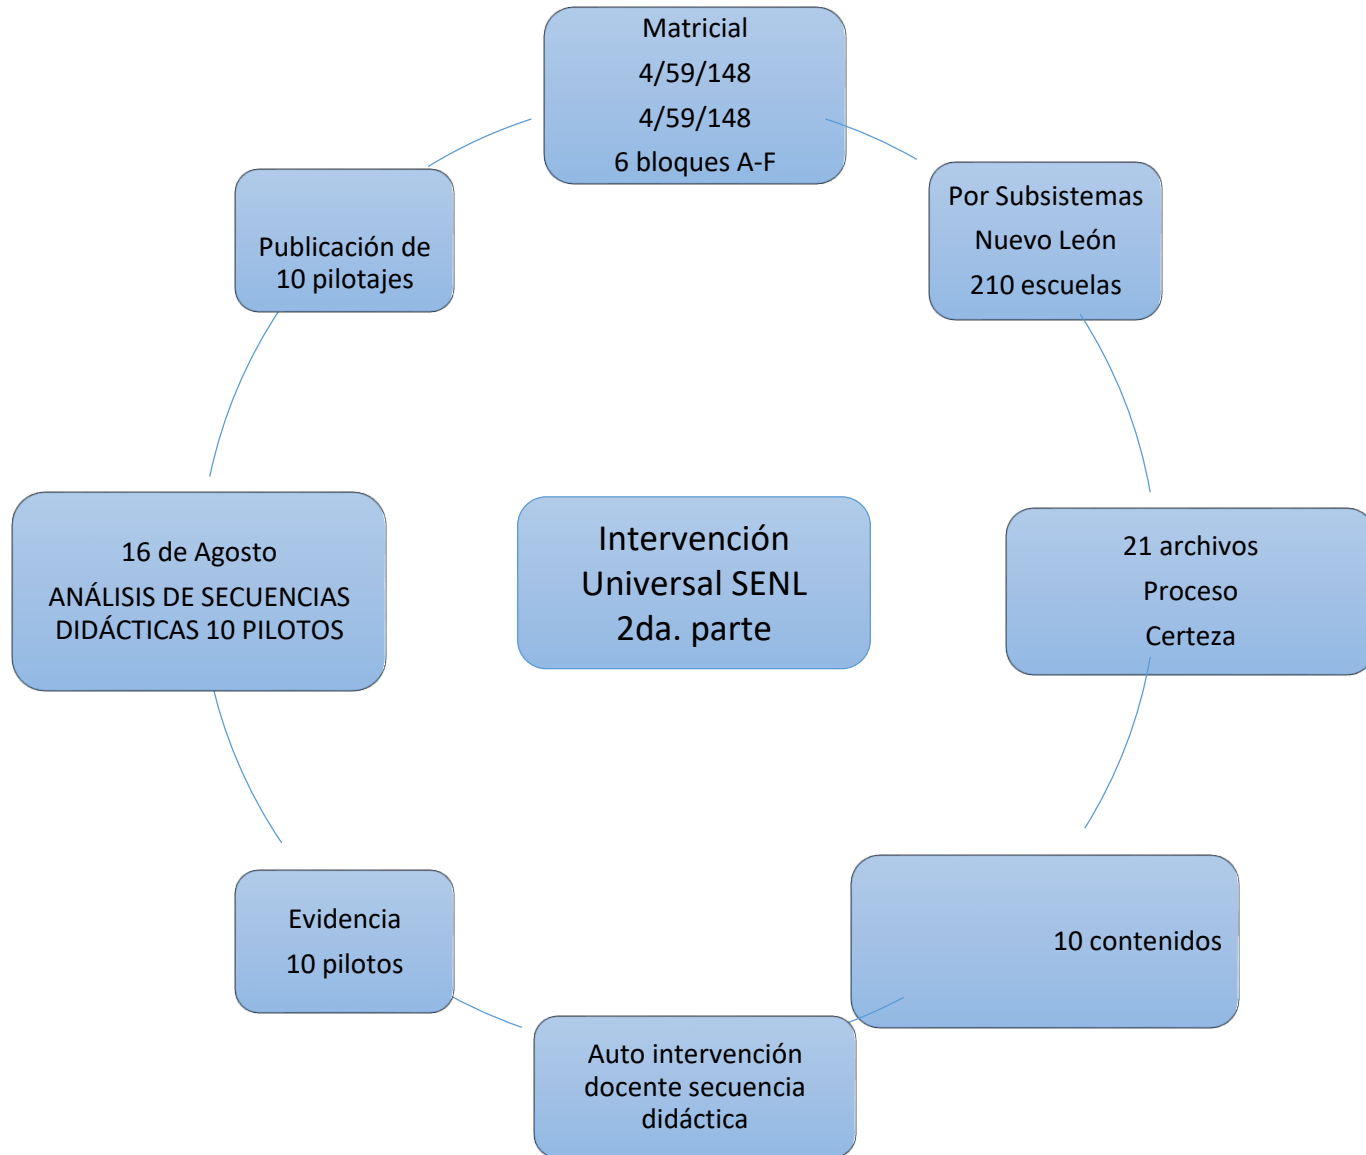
Matricial
4/59/148
4/59/148
6 bloques A-F

Por Subsistemas
Nuevo León
210 escuelas

21 archivos
Proceso
Certeza

10 contenidos

Auto intervención docente secuencia didáctica

Evidencia
10 pilotos

16 de Agosto
ANÁLISIS DE SECUENCIAS DIDÁCTICAS 10 PILOTOS

Publicación de 10 pilotajes

Intervención Universal SENL 2da. parte